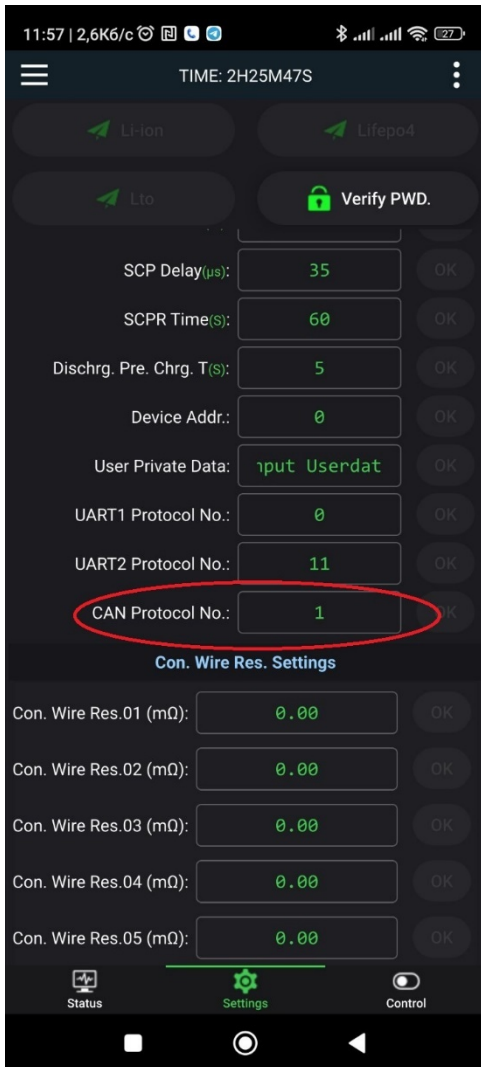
11:57 | 2,6K6/c

27

TIME: 2H25M47S

Li-ion

Lifepo4

Lto

Verify PWD.

SCP Delay(μs): 35 OK

SCPR Time(S): 60 OK

Dischrg. Pre. Chrg. T(S): 5 OK

Device Addr.: 0 OK

User Private Data: ıput Userdat OK

UART1 Protocol No.: 0 OK

UART2 Protocol No.: 11 OK

CAN Protocol No.: 1 OK

Con. Wire Res. Settings

Con. Wire Res.01 (mΩ): 0.00 OK

Con. Wire Res.02 (mΩ): 0.00 OK

Con. Wire Res.03 (mΩ): 0.00 OK

Con. Wire Res.04 (mΩ): 0.00 OK

Con. Wire Res.05 (mΩ): 0.00 OK

Status

Settings

Control